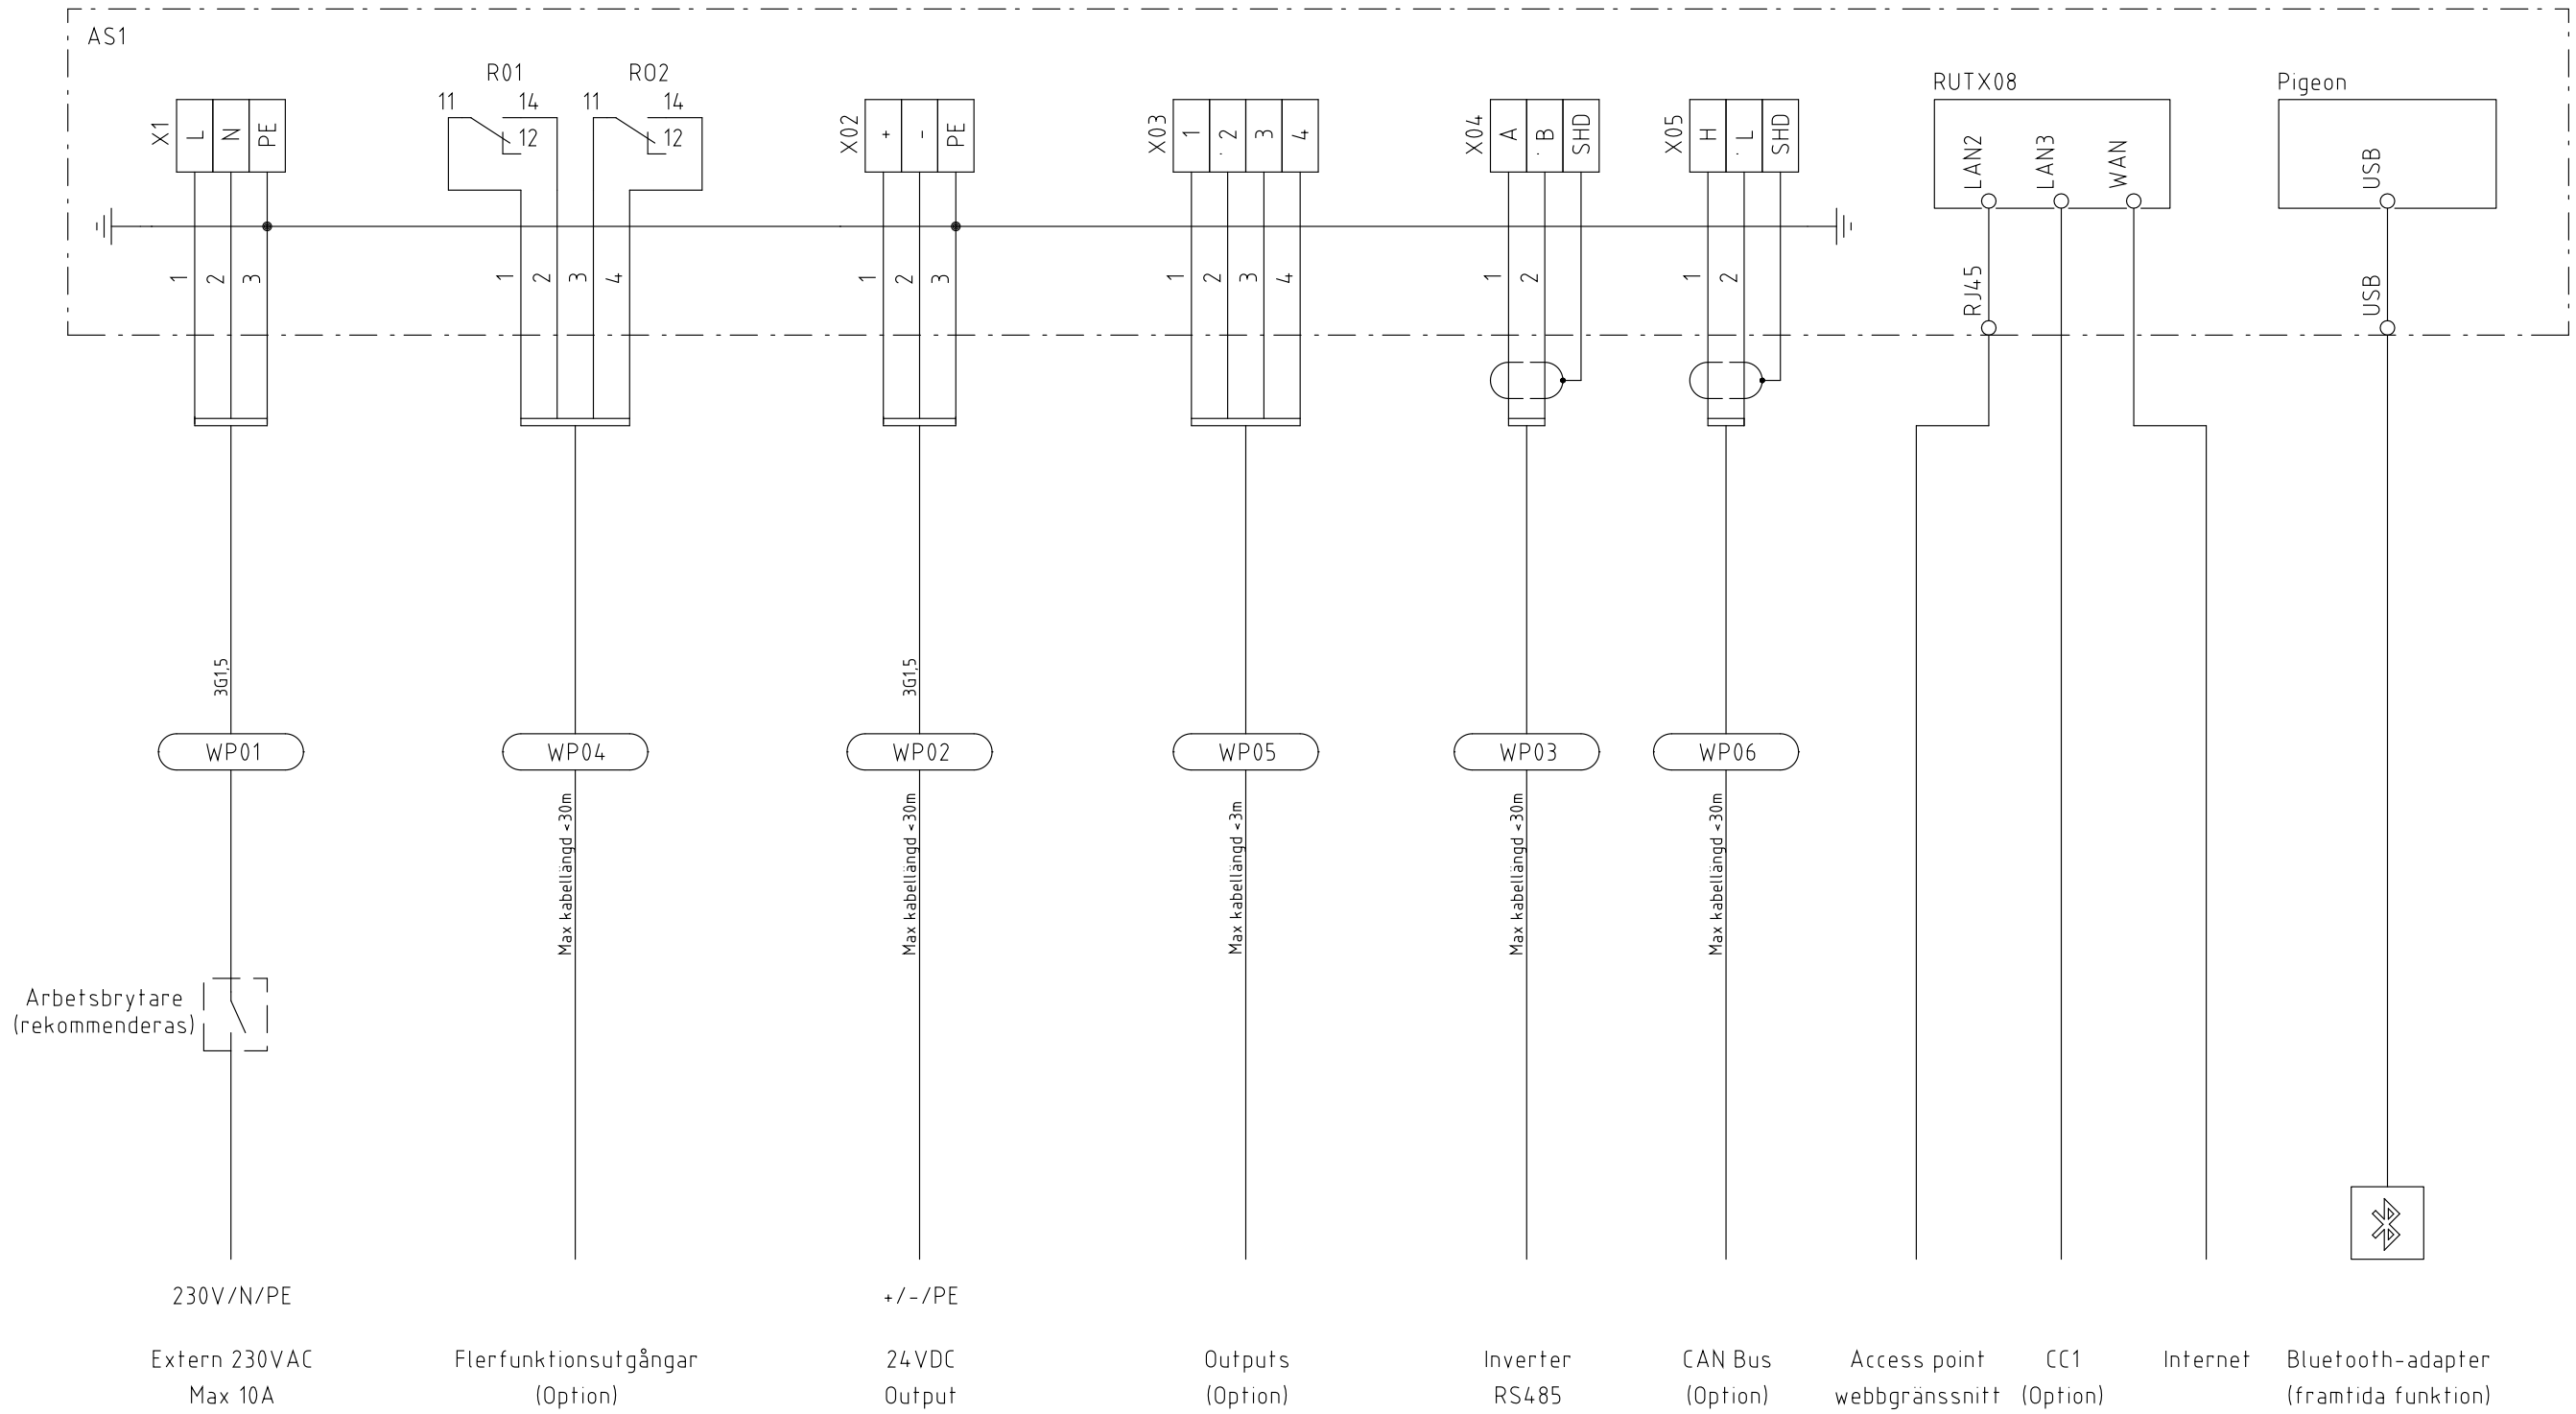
AS1

R01 R02

11 14 12 11 14 12

X1 L N PE

1 2 3

1 2 3 4

X02 + - PE

1 2 3

X03 1 2 3 4

1 2 3 4

X04 A B SHD

1 2

X05 H L SHD

1 2

RUTX08

LAN2 LAN3 WAN

RJ45

Pigeon

USB

USB

3G1,5

3G1,5

WP01

WP04

WP02

WP05

WP03

WP06

Max kabellängd <30m

Max kabellängd <30m

Max kabellängd <3m

Max kabellängd <30m

Max kabellängd <30m

Arbetsbrytare (rekommenderas)

230V/N/PE

+/-/PE

Extern 230VAC Max 10A

Flerfunktionsutgångar (Option)

24VDC Output

Outputs (Option)

Inverter RS485

CAN Bus (Option)

Access point webbgränssnitt

CC1 (Option)

Internet

Bluetooth-adapter (framtida funktion)